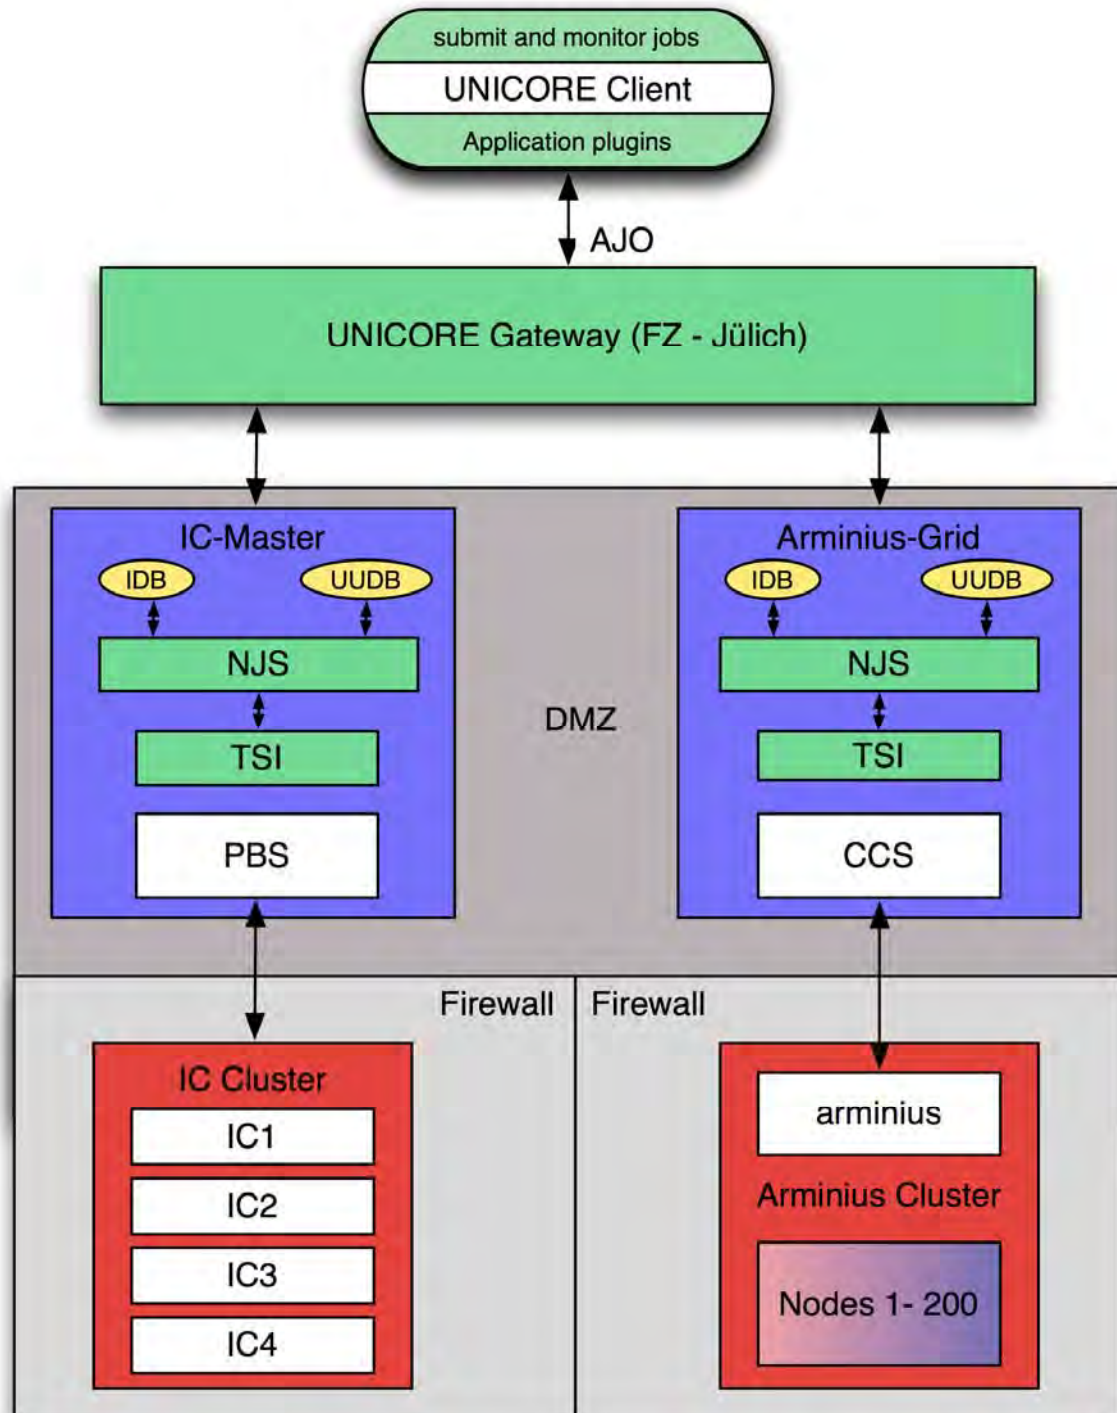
submit and monitor jobs
UNICORE Client
Application plugins

AJO

UNICORE Gateway (FZ - Jülich)

IC-Master
IDB
UUDB
NJS
TSI
PBS

DMZ

Arminius-Grid
IDB
UUDB
NJS
TSI
CCS

Firewall

Firewall

IC Cluster
IC1
IC2
IC3
IC4

arminius
Arminius Cluster
Nodes 1- 200